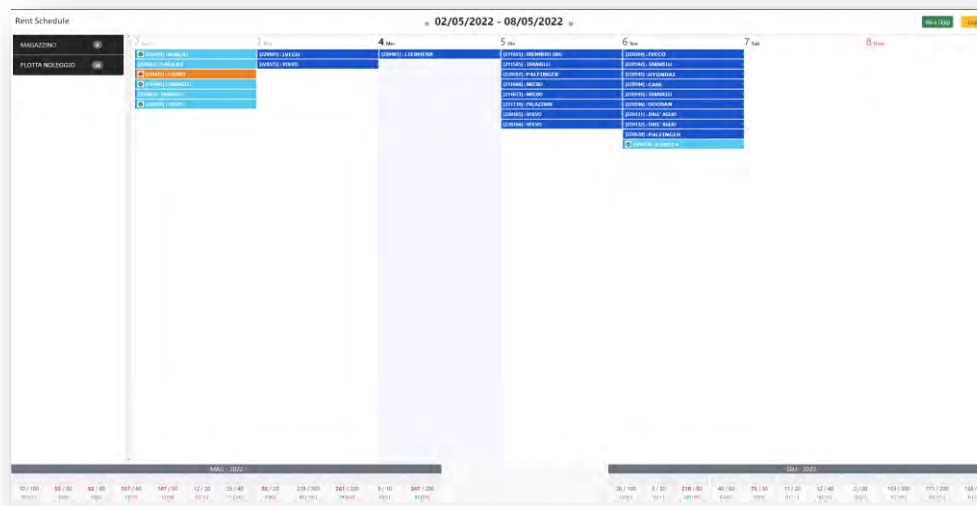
Rent Schedule

« 02/05/2022 - 08/05/2022 »

Vero Oggi

MAGAZZINO

FLOTTA NOLEGGIO

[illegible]

3 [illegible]

4 Mer

5 Gio

6 Ven

7 Sab

8 Dom

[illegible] : MANITOU
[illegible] : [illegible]
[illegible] : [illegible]
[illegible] : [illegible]
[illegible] : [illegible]
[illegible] : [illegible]

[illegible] : IVECO
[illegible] : VOLVO

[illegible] : LIEBHERR

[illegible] : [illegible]
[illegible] : MANITOU
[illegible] : PALFINGER
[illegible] : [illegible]
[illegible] : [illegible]
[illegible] : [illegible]
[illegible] : VOLVO
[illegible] : VOLVO

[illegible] : IVECO
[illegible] : MANITOU
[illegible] : HYUNDAI
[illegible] : CASE
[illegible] : MANITOU
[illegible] : DOOSAN
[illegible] : DALL'AGLIO
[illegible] : DALL'AGLIO
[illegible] : PALFINGER
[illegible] : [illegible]

MAG - 2022

GIU - 2022

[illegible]